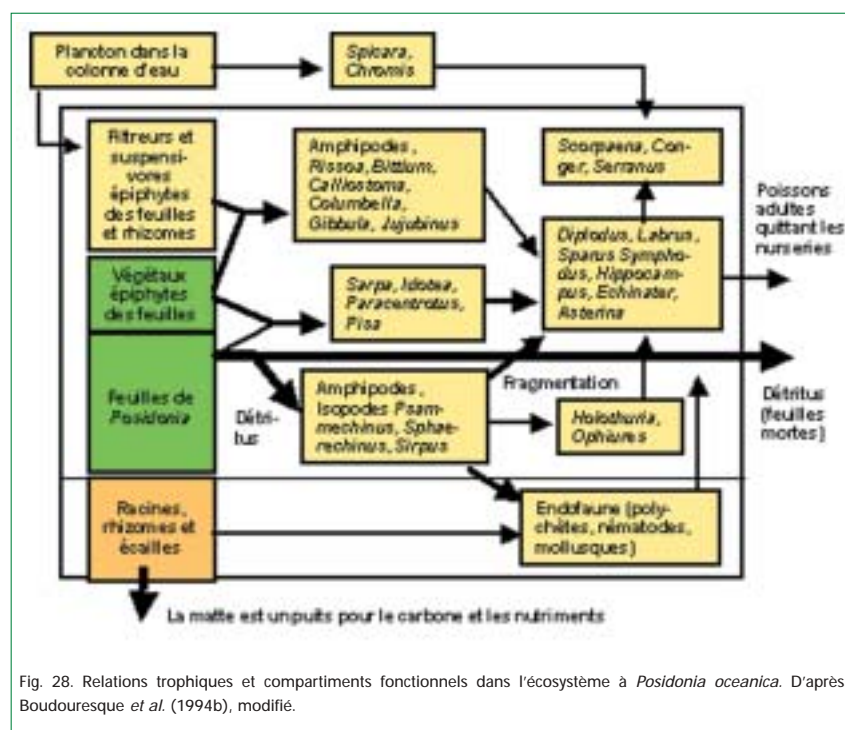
Planoton dans la colonne d'eau

Spicara, Chromis

Filtreurs et suspensivores épiphytes des feuilles et rhizomes

Amphipodes, Rissoa, Bittium, Calliostoma, Columbella, Gibbula, Jujubinus

Scorpaena, Conger, Serranus

Poissons adultes quittant les nurseries

Diplodus, Labrus, Sparus Symphodus, Hippocampus, Echinaster, Asterina

Végétaux épiphytes des feuilles

Sarpa, Idotea, Paracentrotus, Pisa

Feuilles de Posidonia

Fragmentation

Détritus (feuilles mortes)

Détritus

Amphipodes, Isopodes Psammechinus, Sphaerechinus, Sirpus

Holothuria, Ophiures

Racines, rhizomes et écailles

Endofaune (polychètes, nématodes, mollusques)

La matte est un puits pour le carbone et les nutriments

Fig. 28. Relations trophiques et compartiments fonctionnels dans l'écosystème à Posidonia oceanica. D'après Boudouresque et al. (1994b), modifié.